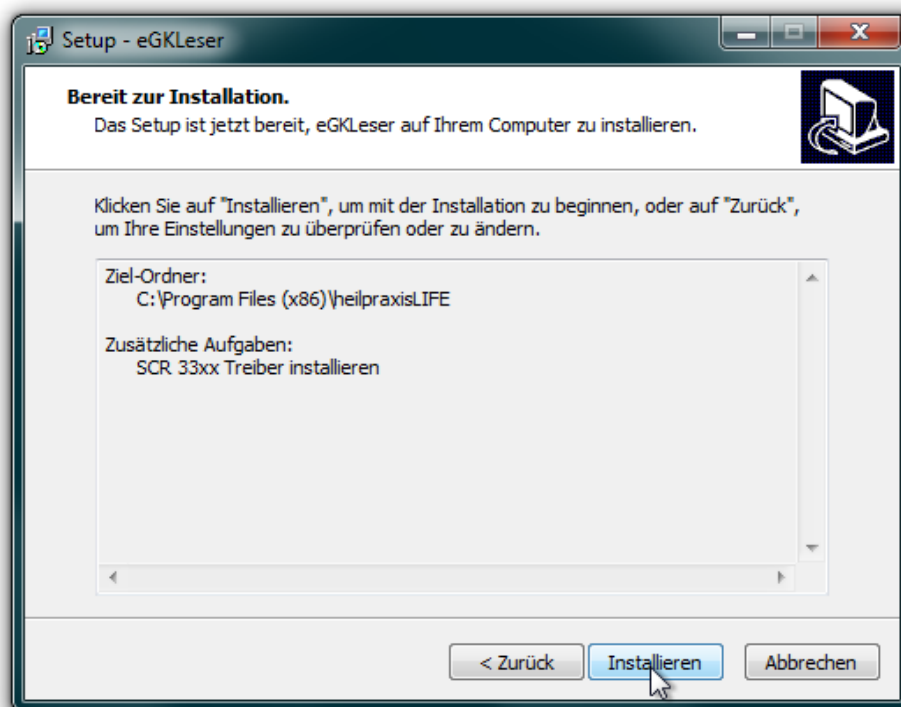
Setup - eGKLeser

Bereit zur Installation.
Das Setup ist jetzt bereit, eGKLeser auf Ihrem Computer zu installieren.

Klicken Sie auf "Installieren", um mit der Installation zu beginnen, oder auf "Zurück", um Ihre Einstellungen zu überprüfen oder zu ändern.

Ziel-Ordner:
C:\Program Files (x86)\heilpraxisLIFE

Zusätzliche Aufgaben:
SCR 33xx Treiber installieren

< Zurück
Installieren
Abbrechen